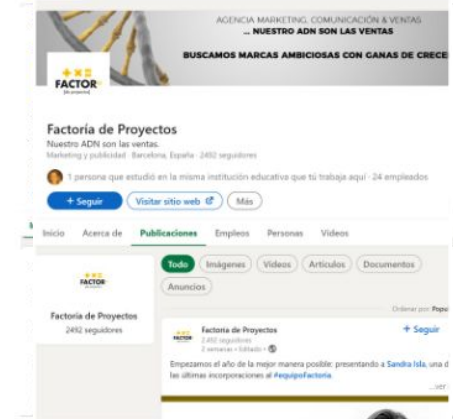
AGENCIA MARKETING, COMUNICACIÓN & VENTAS
... NUESTRO ADN SON LAS VENTAS

BUSCAMOS MARCAS AMBICIOSAS CON GANAS DE CRECE

FACTOR

Factoría de Proyectos
Nuestro ADN son las ventas.
Marketing y publicidad · Barcelona, España · 2492 seguidores

1 persona que estudió en la misma institución educativa que tú trabaja aquí · 24 empleados

+ Seguir
Visitar sitio web
Más

Inicio
Acerca de
Publicaciones
Empleos
Personas
Videos

FACTOR

Factoría de Proyectos
2492 seguidores

Todo
Imágenes
Videos
Artículos
Documentos
Anuncios

Ordenar por: Popu

FACTOR
Factoría de Proyectos
2.492 seguidores
2 semanas · Editado ·
+ Seguir

Empezamos el año de la mejor manera posible: presentando a Sandra Isla, una d las últimas incorporaciones al #equipoFactoría
...ver